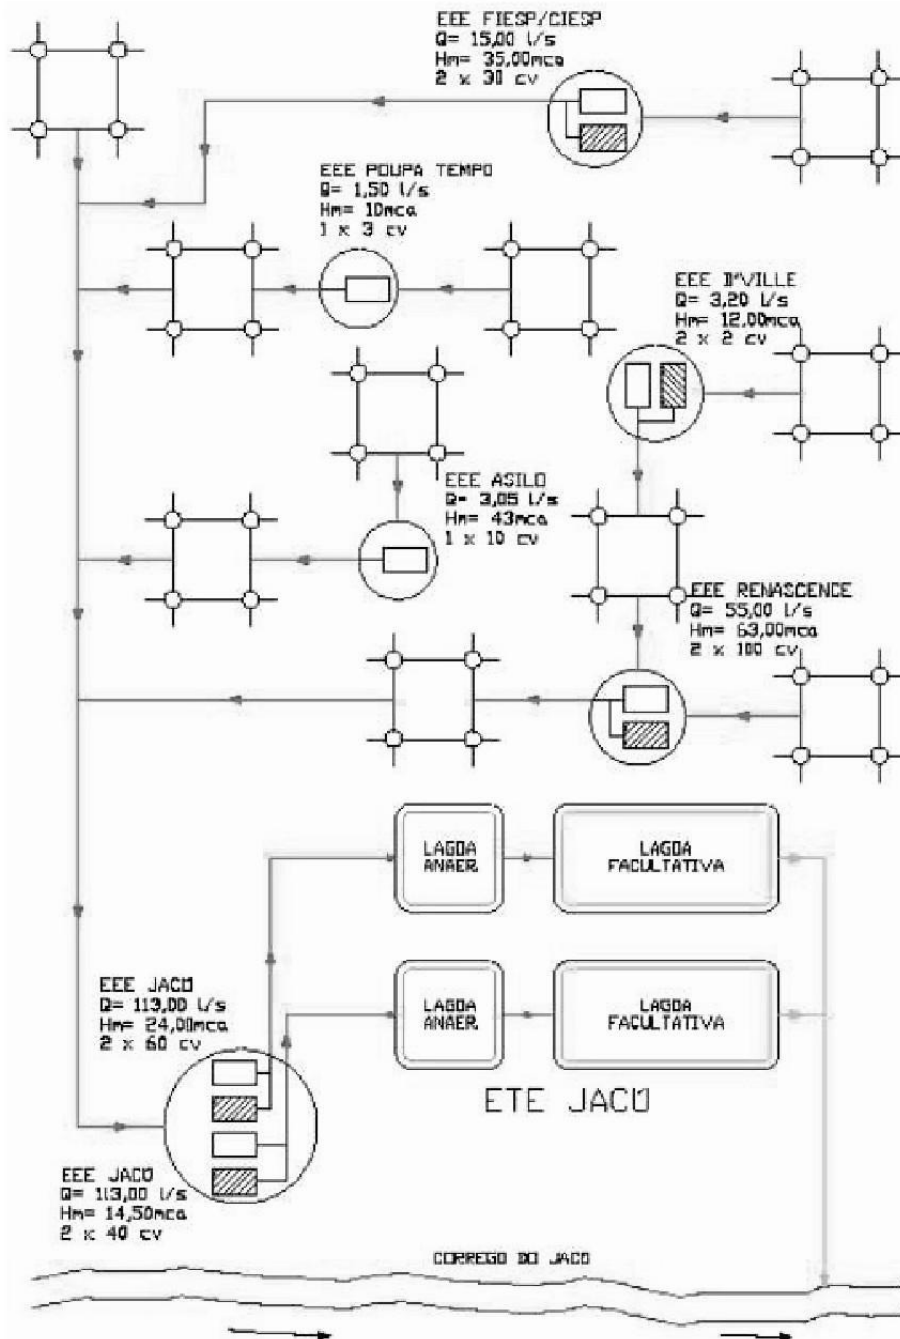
EEE FIESP/CIESP
Q= 15,00 l/s
Hm= 35,00mca
2 x 30 cv

EEE POUPA TEMPO
Q= 1,50 l/s
Hm= 10mca
1 x 3 cv

EEE D'VILLE
Q= 3,20 l/s
Hm= 12,00mca
2 x 2 cv

EEE ASILO
Q= 3,05 l/s
Hm= 43mca
1 x 10 cv

EEE RENASCENCE
Q= 55,00 l/s
Hm= 63,00mca
2 x 100 cv

LAGOA ANAER

LAGOA FACULTATIVA

EEE JACU
Q= 113,00 l/s
Hm= 24,00mca
2 x 60 cv

LAGOA ANAER

LAGOA FACULTATIVA

ETE JACU

EEE JACU
Q= 113,00 l/s
Hm= 14,50mca
2 x 40 cv

CORREGO DO JACU